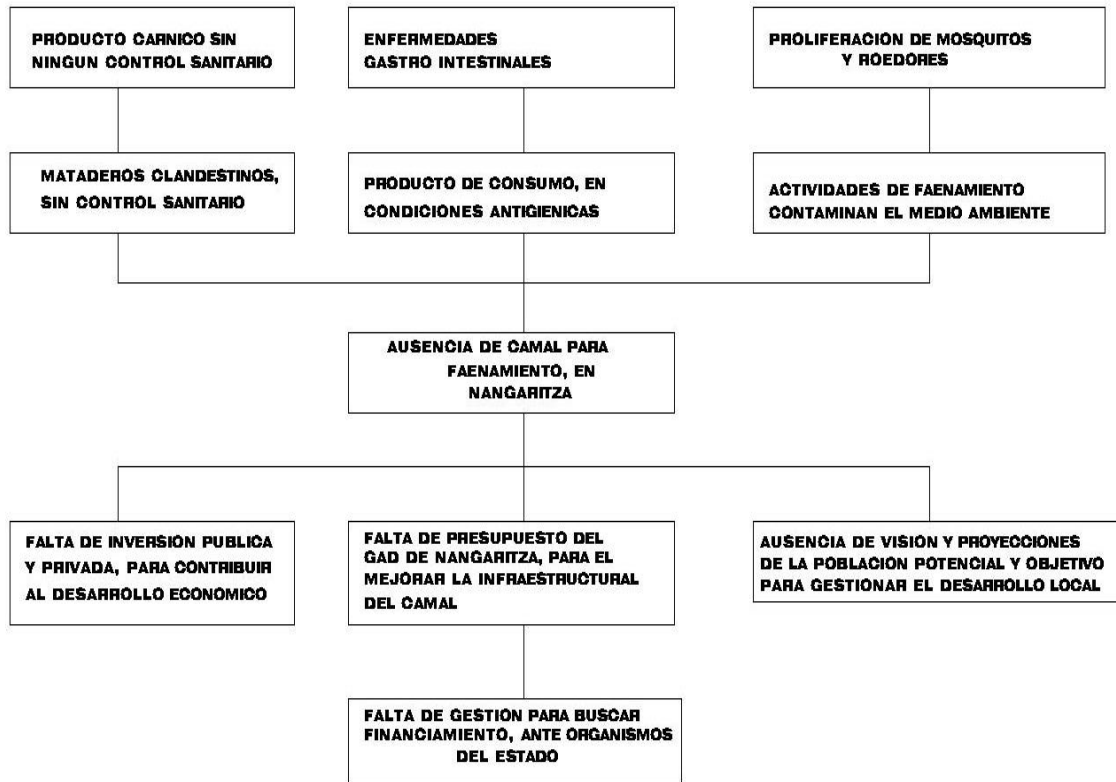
PRODUCTO CARNICO SIN NINGUN CONTROL SANITARIO

ENFERMEDADES GASTRO INTESTINALES

PROLIFERACION DE MOSQUITOS Y ROEDORES

MATADEROS CLANDESTINOS, SIN CONTROL SANITARIO

PRODUCTO DE CONSUMO, EN CONDICIONES ANTIGIENICAS

ACTIVIDADES DE FAENAMIENTO CONTAMINAN EL MEDIO AMBIENTE

AUSENCIA DE CAMAL PARA FAENAMIENTO, EN NANGARITZA

FALTA DE INVERSION PUBLICA Y PRIVADA, PARA CONTRIBUIR AL DESARROLLO ECONOMICO

FALTA DE PRESUPUESTO DEL GAD DE NANGARITZA, PARA EL MEJORAR LA INFRAESTRUCTURAL DEL CAMAL

AUSENCIA DE VISION Y PROYECCIONES DE LA POBLACION POTENCIAL Y OBJETIVO PARA GESTIONAR EL DESARROLLO LOCAL

FALTA DE GESTION PARA BUSCAR FINANCIAMIENTO, ANTE ORGANISMOS DEL ESTADO